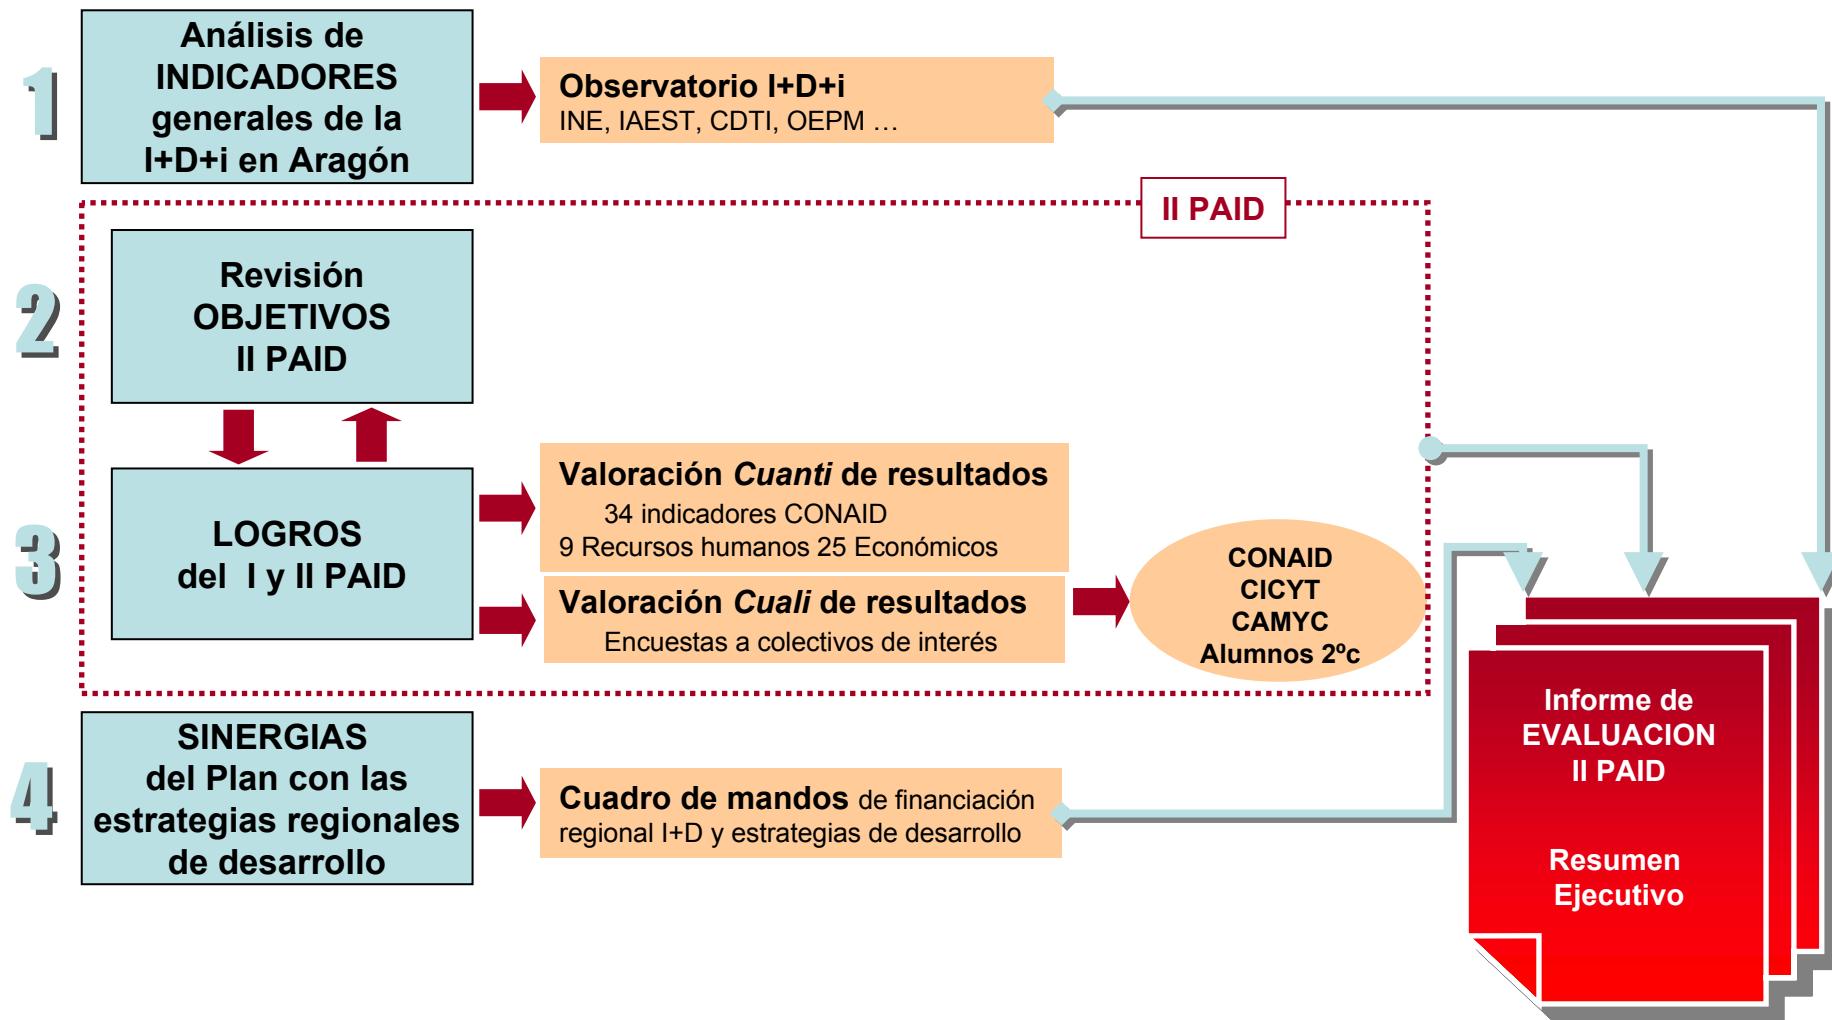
1

Análisis de INDICADORES generales de la I+D+i en Aragón

Observatorio I+D+i
INE, IAEST, CDTI, OEPM …

II PAID

2

Revisión OBJETIVOS II PAID

3

LOGROS del I y II PAID

Valoración *Cuanti* de resultados
34 indicadores CONAID
9 Recursos humanos 25 Económicos

Valoración *Cuali* de resultados
Encuestas a colectivos de interés

CONAID
CICYT
CAMYC
Alumnos 2ºc

4

SINERGIAS del Plan con las estrategias regionales de desarrollo

Cuadro de mandos de financiación regional I+D y estrategias de desarrollo

Informe de EVALUACION II PAID

Resumen Ejecutivo